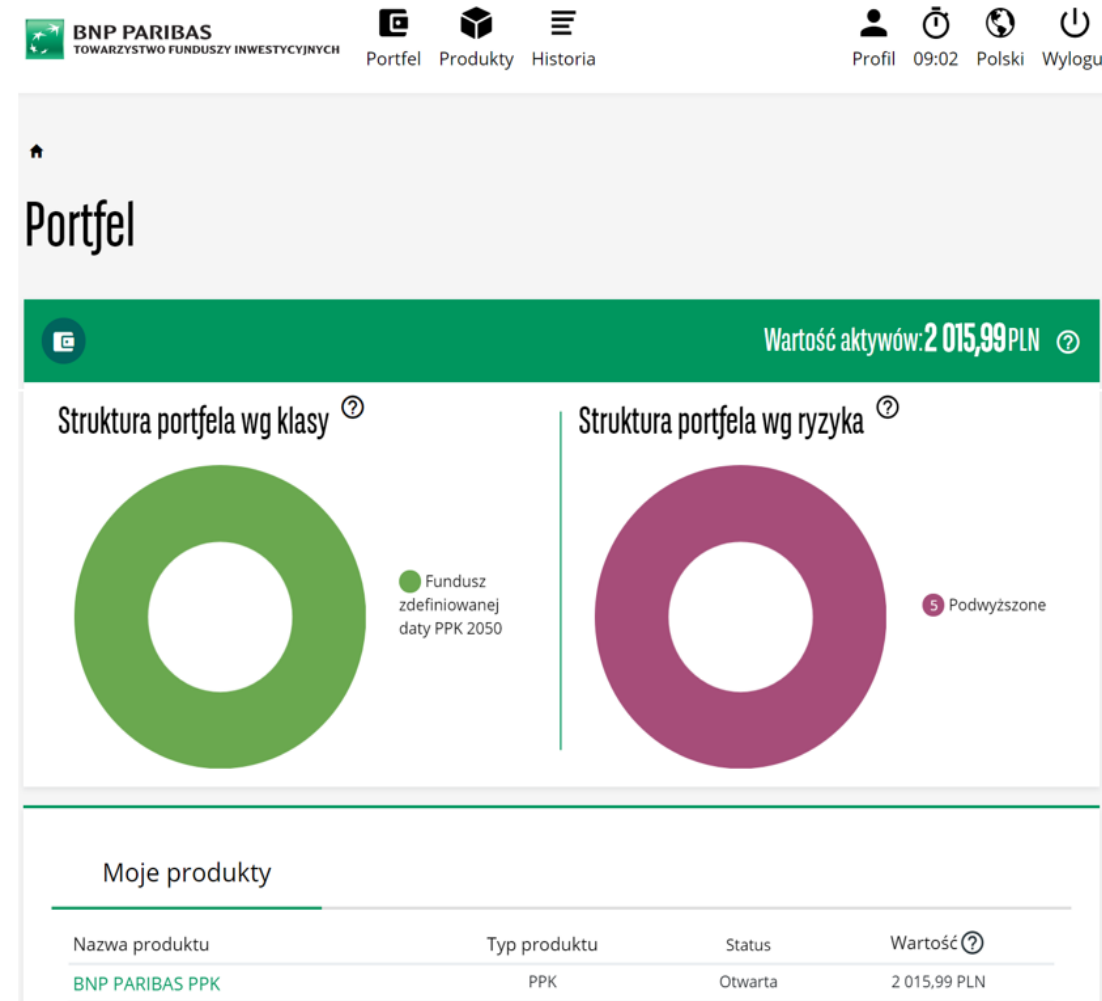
BNP PARIBAS
TOWARZYSTWO FUNDUSZY INWESTYCYJNYCH

Portfel Produkty Historia

Profil 09:02 Polski Wylogu

Portfel

Wartość aktywów: 2 015,99 PLN ?

Struktura portfela wg klasy ?

Fundusz zdefiniowanej daty PPK 2050

Struktura portfela wg ryzyka ?

5 Podwyższone

Moje produkty

| Nazwa produktu | Typ produktu | Status | Wartość ? |
|---|---|---|---|
| BNP PARIBAS PPK | PPK | Otwarta | 2 015,99 PLN |